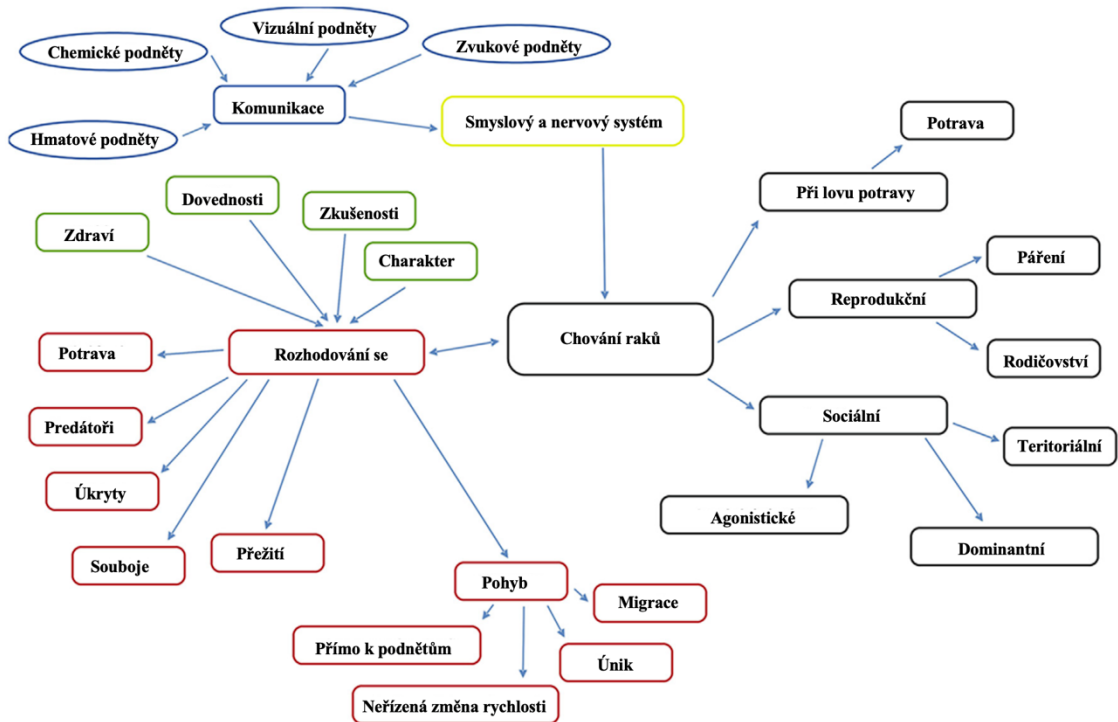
Vizuální podněty

Chemické podněty

Zvukové podněty

Komunikace

Hmatové podněty

Smyslový a nervový systém

Potrava

Při lovu potravy

Dovednosti

Zkušenosti

Zdraví

Charakter

Páření

Reprodukční

Chování raků

Potrava

Rozhodování se

Rodičovství

Predátoři

Sociální

Teritoriální

Úkryty

Agonistické

Dominantní

Souboje

Přežití

Pohyb

Migrace

Přímo k podnětům

Únik

Neřízená změna rychlosti